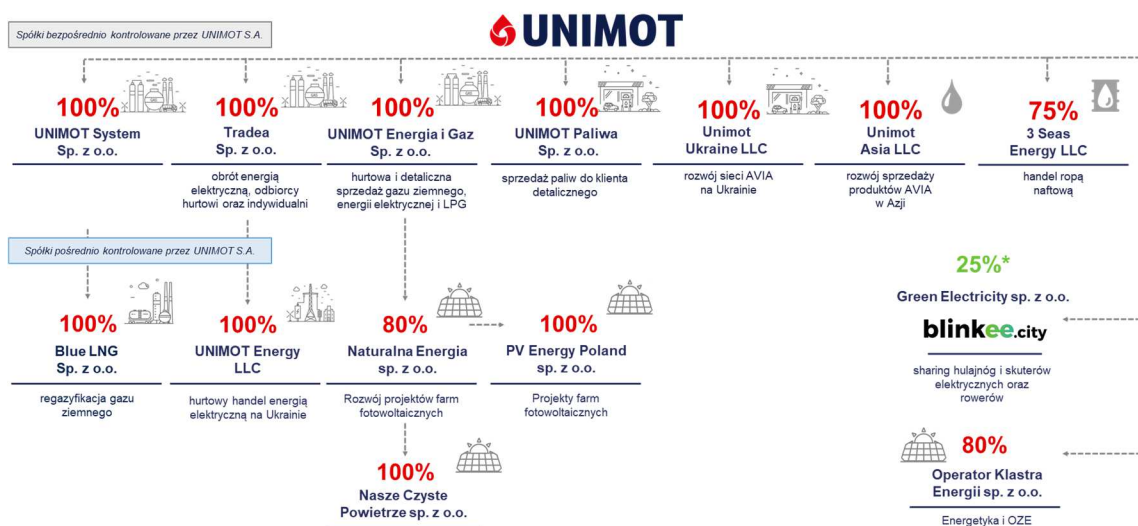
UNIMOT

Spółki bezpośrednio kontrolowane przez UNIMOT S.A.

100%
UNIMOT System Sp. z o.o.

100%
Tradea Sp. z o.o.
obrót energią elektryczną, odbiorcy hurtowi oraz indywidualni

100%
UNIMOT Energia i Gaz Sp. z o.o.
hurtowa i detaliczna sprzedaż gazu ziemnego, energii elektrycznej i LPG

100%
UNIMOT Paliwa Sp. z o.o.
sprzedaż paliw do klienta detalicznego

100%
Unimot Ukraine LLC
rozwój sieci AVIA na Ukrainie

100%
Unimot Asia LLC
rozwój sprzedaży produktów AVIA w Azji

75%
3 Seas Energy LLC
handel ropą naftową

Spółki pośrednio kontrolowane przez UNIMOT S.A.

100%
Blue LNG Sp. z o.o.
regazyfikacja gazu ziemnego

100%
UNIMOT Energy LLC
hurtowy handel energią elektryczną na Ukrainie

80%
Naturalna Energia sp. z o.o.
Rozwój projektów farm fotowoltaicznych

100%
PV Energy Poland sp. z o.o.
Projekty farm fotowoltaicznych

100%
Nasze Czyste Powietrze sp. z o.o.

25%*
Green Electricity sp. z o.o.
blinkee.city
sharing hulajnóg i skuterów elektrycznych oraz rowerów

80%
Operator Klastra Energii sp. z o.o.
Energetyka i OZE